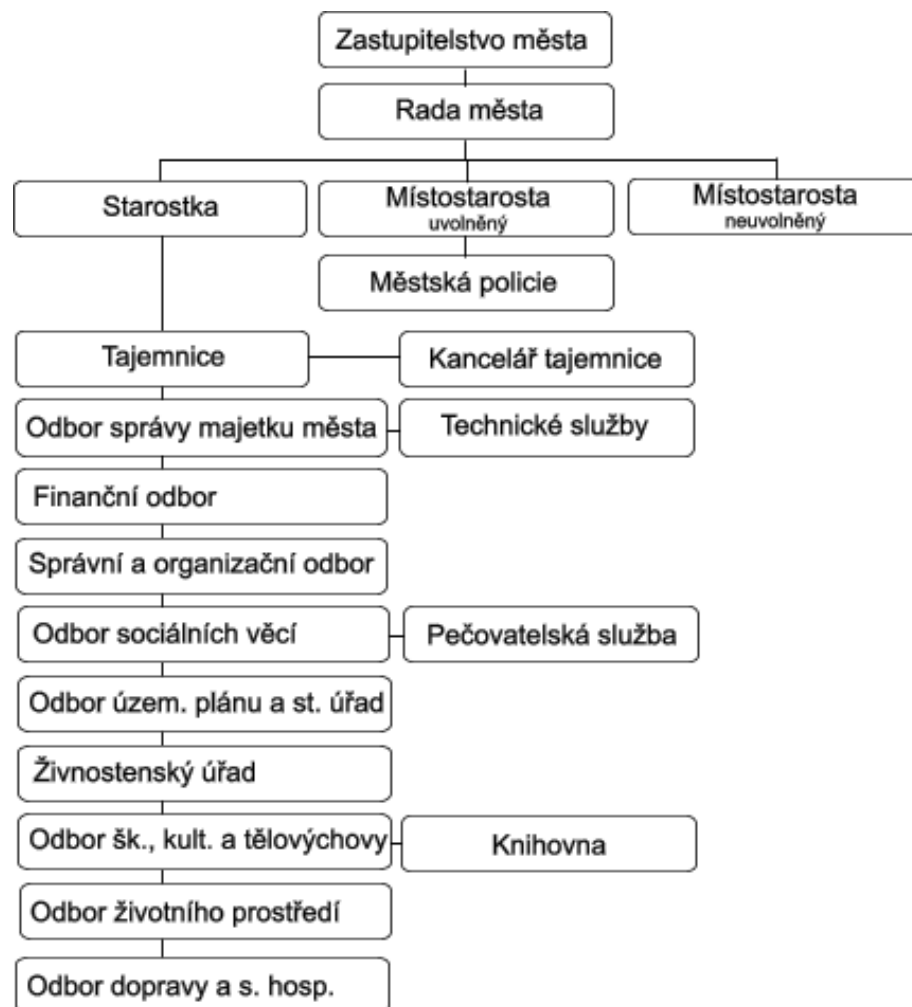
Zastupitelstvo města

Rada města

Starostka

Místostarosta
uvolněný

Místostarosta
neuvolněný

Městská policie

Tajemnice

Kancelář tajemnice

Odbor správy majetku města

Technické služby

Finanční odbor

Správní a organizační odbor

Odbor sociálních věcí

Pečovatelská služba

Odbor územ. plánu a st. úřad

Živnostenský úřad

Odbor šk., kult. a tělovýchovy

Knihovna

Odbor životního prostředí

Odbor dopravy a s. hosp.